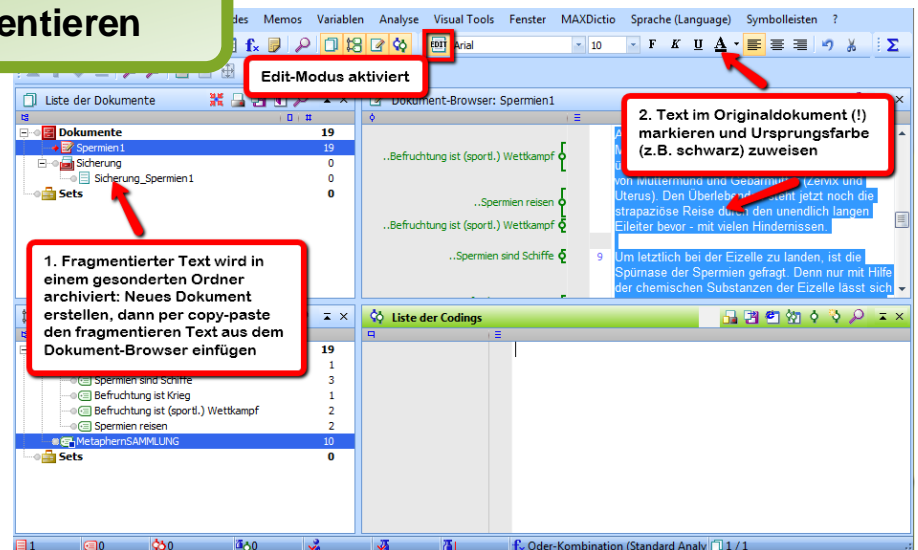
entieren

des Memos Variablen Analyse Visual Tools Fenster MAXDictio Sprache (Language) Symbolleisten ?

EDIT Arial 10 F K U A

Edit-Modus aktiviert

Liste der Dokumente

Dokument-Browser: Spermien1

| | 19 |
|---|---|
| Dokumente | 19 |
| Spermien1 | 19 |
| Sicherung | 0 |
| Sicherung_Spermien1 | 0 |
| Sets | 0 |

2. Text im Originaldokument (!) markieren und Ursprungsfarbe (z.B. schwarz) zuweisen

..Befruchtung ist (sportl.) Wettkampf

..Spermien reisen

..Befruchtung ist (sportl.) Wettkampf

..Spermien sind Schiffe

von Muttermund und Gebärmutter (Zervix und Uterus). Den Überlebend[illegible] jetzt noch die strapaziöse Reise durch den unendlich langen Eileiter bevor - mit vielen Hindernissen.

9 Um letztlich bei der Eizelle zu landen, ist die Spürnase der Spermien gefragt. Denn nur mit Hilfe der chemischen Substanzen der Eizelle lässt sich

1. Fragmentierter Text wird in einem gesonderten Ordner archiviert: Neues Dokument erstellen, dann per copy-paste den fragmentieren Text aus dem Dokument-Browser einfügen

Liste der Codings

| | 19 |
|---|---|
| | 1 |
| Spermien sind Schiffe | 3 |
| Befruchtung ist Krieg | 1 |
| Befruchtung ist (sportl.) Wettkampf | 2 |
| Spermien reisen | 2 |
| MetaphernSAMMLUNG | 10 |
| Sets | 0 |

1 0 0 0 Oder-Kombination (Standard Analy 1 / 1